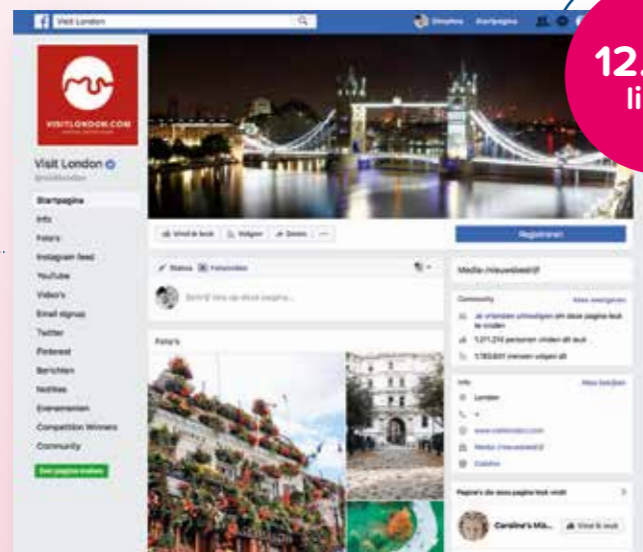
Visit London

Startpagina

12.
li

VISITLONDON.COM

Visit London

Startpagina
Info
Foto's
Instagram feed
YouTube
Video's
Email signup
Twitter
Pinterest
Berichten
Notities
Evenementen
Competition Winners
Community

Vind ik leuk
Volgen
Delen

Registreren

Status
Foto/video

Schrijf iets op deze pagina...

Foto's

Media-nieuwsbrief

Community
Alles weergeven

1.211.216 personen vinden dit leuk
1.183.601 mensen volgen dit

Info
Meer bekijken

Londen

www.visitlondon.com

Pagina's die deze pagina leuk vindt

Caroline's Mis...
Vind ik leuk